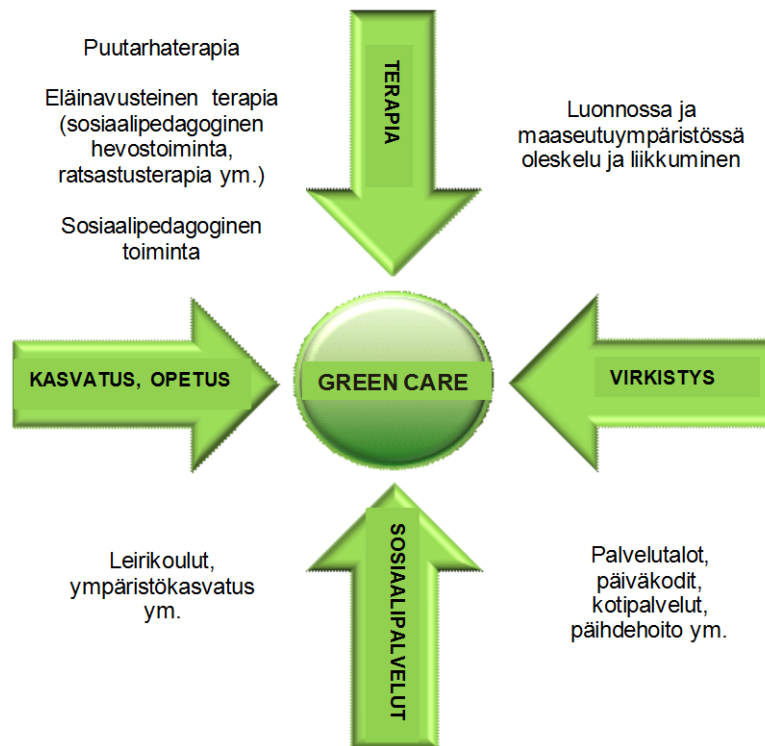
Puutarhaterapia

Eläinavusteinen terapia (sosiaalipedagoginen hevostoiminta, ratsastusterapia ym.)

Sosiaalipedagoginen toiminta

TERAPIA

Luonnossa ja maaseutuympäristössä oleskelu ja liikkuminen

KASVATUS, OPETUS

GREEN CARE

VIRKISTYS

Leirikoulut, ympäristökasvatus ym.

SOSIAALIPALVELUT

Palvelutalot, päiväkodit, kotipalvelut, päihdehoito ym.